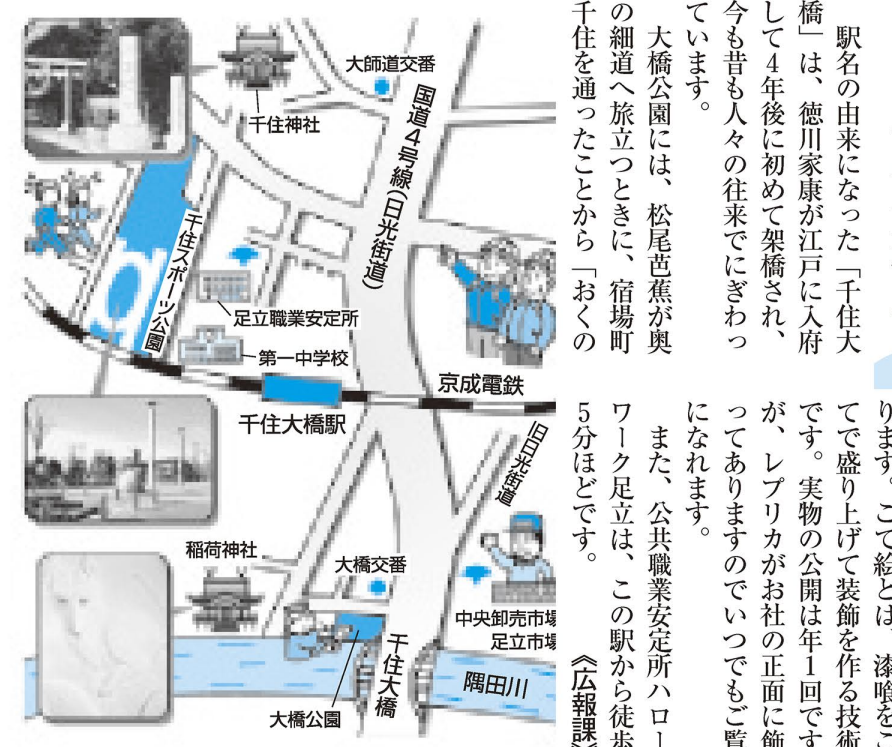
駅名の由来になった「千住大橋」は、徳川家康が江戸に入府して4年後に初めて架橋され、今も昔も人々の往来でにぎわっています。

大橋公園には、松尾芭蕉が奥の細道へ旅立つときに、宿場町千住を通ったことから「おくの

ります。こて絵とは、漆喰をこてで盛り上げて装飾を作る技術です。実物の公開は年1回ですが、レプリカがお社の正面に飾ってありますのでいつでもご覧になれます。

また、公共職業安定所ハローワーク足立は、この駅から徒歩5分ほどです。

《広報課》

大師道交番
千住神社
国道4号線(日光街道)
千住スポーツ公園
足立職業安定所
第一中学校
京成電鉄
千住大橋駅
旧日光街道
稲荷神社
大橋交番
中央卸売市場足立市場
千住大橋
隅田川
大橋公園